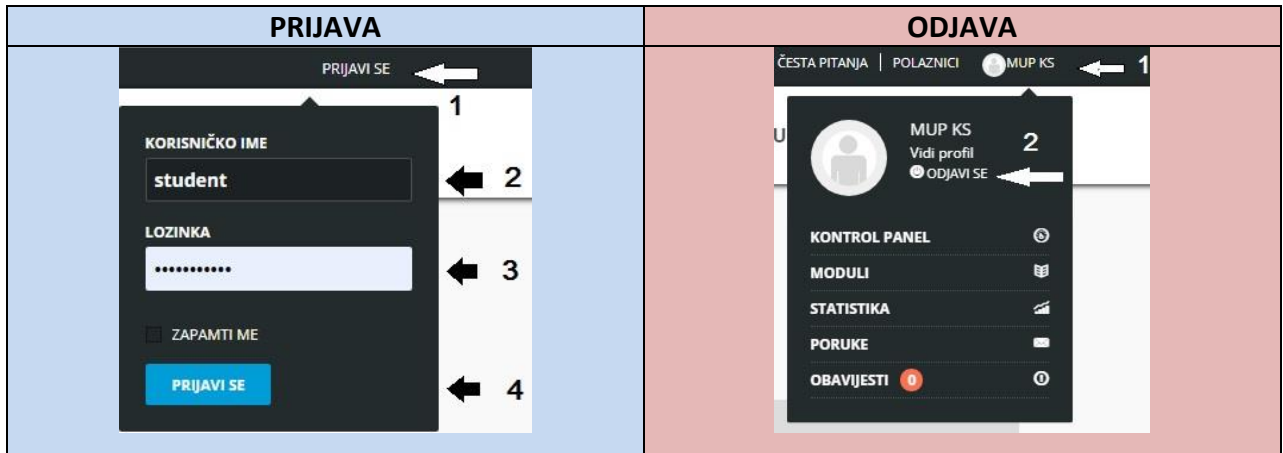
| PRIJAVA | ODJAVA |
|---|---|
| PRIJAVI SE 1 KORISNIČKO IME student 2 LOZINKA ••••••••••• 3 ZAPAMTI ME PRIJAVI SE 4 | ČESTA PITANJA \| POLAZNICI MUP KS 1 U MUP KS Vidi profil ODJAVI SE 2 KONTROL PANEL MODULI STATISTIKA PORUKE OBAVIJESTI 0 |